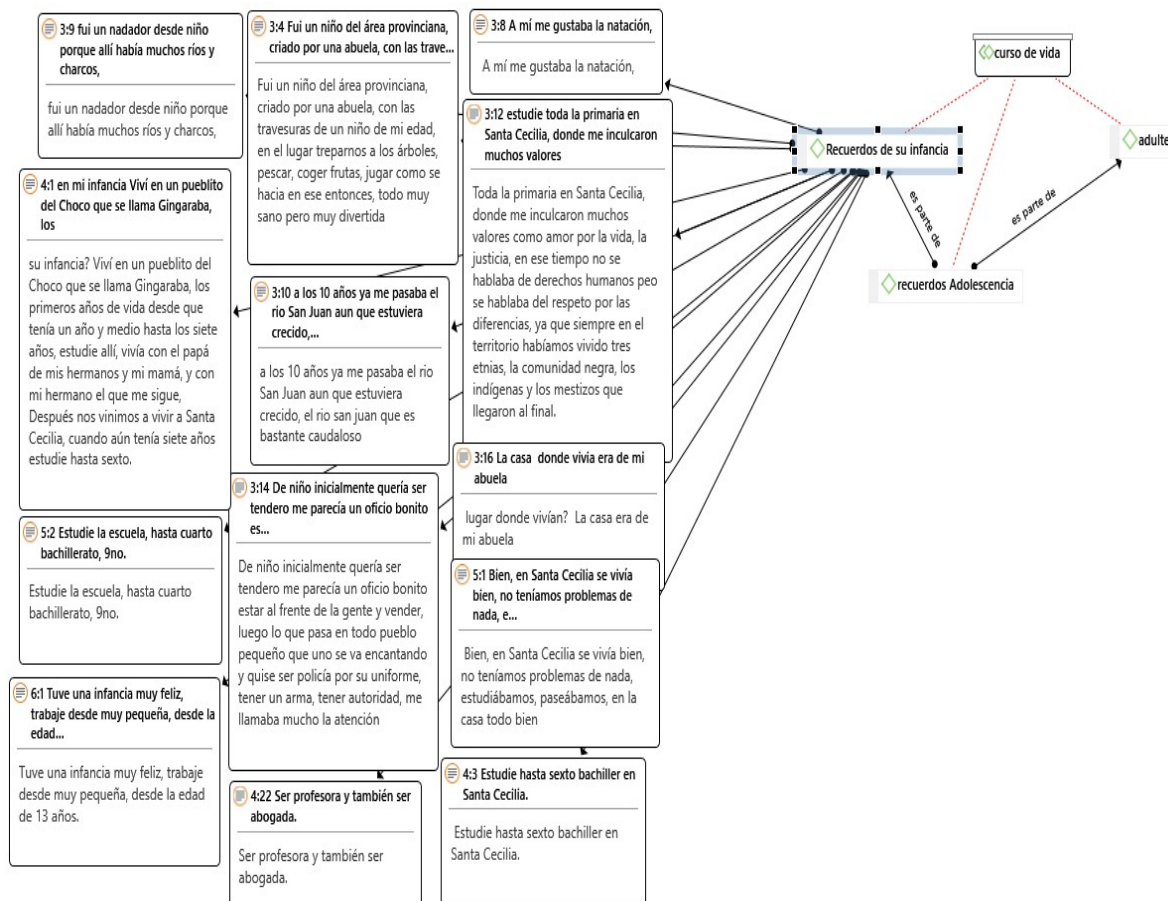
3:9 fui un nadador desde niño porque allí había muchos ríos y charcos,

fui un nadador desde niño porque allí había muchos ríos y charcos,

3:4 Fui un niño del área provinciana, criado por una abuela, con las trave...

Fui un niño del área provinciana, criado por una abuela, con las travesuras de un niño de mi edad, en el lugar treparnos a los árboles, pescar, coger frutas, jugar como se hacia en ese entonces, todo muy sano pero muy divertida

3:8 A mí me gustaba la natación,

A mí me gustaba la natación,

curso de vida

Recuerdos de su infancia

adulte

es parte de

es parte de

recuerdos Adolescencia

3:12 estudie toda la primaria en Santa Cecilia, donde me inculcaron muchos valores

Toda la primaria en Santa Cecilia, donde me inculcaron muchos valores como amor por la vida, la justicia, en ese tiempo no se hablaba de derechos humanos peo se hablaba del respeto por las diferencias, ya que siempre en el territorio habíamos vivido tres etnias, la comunidad negra, los indígenas y los mestizos que llegaron al final.

4:1 en mi infancia Viví en un pueblito del Choco que se llama Gingaraba, los

su infancia? Viví en un pueblito del Choco que se llama Gingaraba, los primeros años de vida desde que tenía un año y medio hasta los siete años, estudie allí, vivía con el papá de mis hermanos y mi mamá, y con mi hermano el que me sigue, Después nos vinimos a vivir a Santa Cecilia, cuando aún tenía siete años estudie hasta sexto.

3:10 a los 10 años ya me pasaba el rio San Juan aun que estuviera crecido,...

a los 10 años ya me pasaba el rio San Juan aun que estuviera crecido, el rio san juan que es bastante caudaloso

3:16 La casa donde vivia era de mi abuela

lugar donde vivían? La casa era de mi abuela

3:14 De niño inicialmente quería ser tendero me parecía un oficio bonito es...

De niño inicialmente quería ser tendero me parecía un oficio bonito estar al frente de la gente y vender, luego lo que pasa en todo pueblo pequeño que uno se va encantando y quise ser policía por su uniforme, tener un arma, tener autoridad, me llamaba mucho la atención

5:2 Estudie la escuela, hasta cuarto bachillerato, 9no.

Estudie la escuela, hasta cuarto bachillerato, 9no.

5:1 Bien, en Santa Cecilia se vivía bien, no teníamos problemas de nada, e...

Bien, en Santa Cecilia se vivía bien, no teníamos problemas de nada, estudiábamos, paseábamos, en la casa todo bien

6:1 Tuve una infancia muy feliz, trabaje desde muy pequeña, desde la edad...

Tuve una infancia muy feliz, trabaje desde muy pequeña, desde la edad de 13 años.

4:22 Ser profesora y también ser abogada.

Ser profesora y también ser abogada.

4:3 Estudie hasta sexto bachiller en Santa Cecilia.

Estudie hasta sexto bachiller en Santa Cecilia.